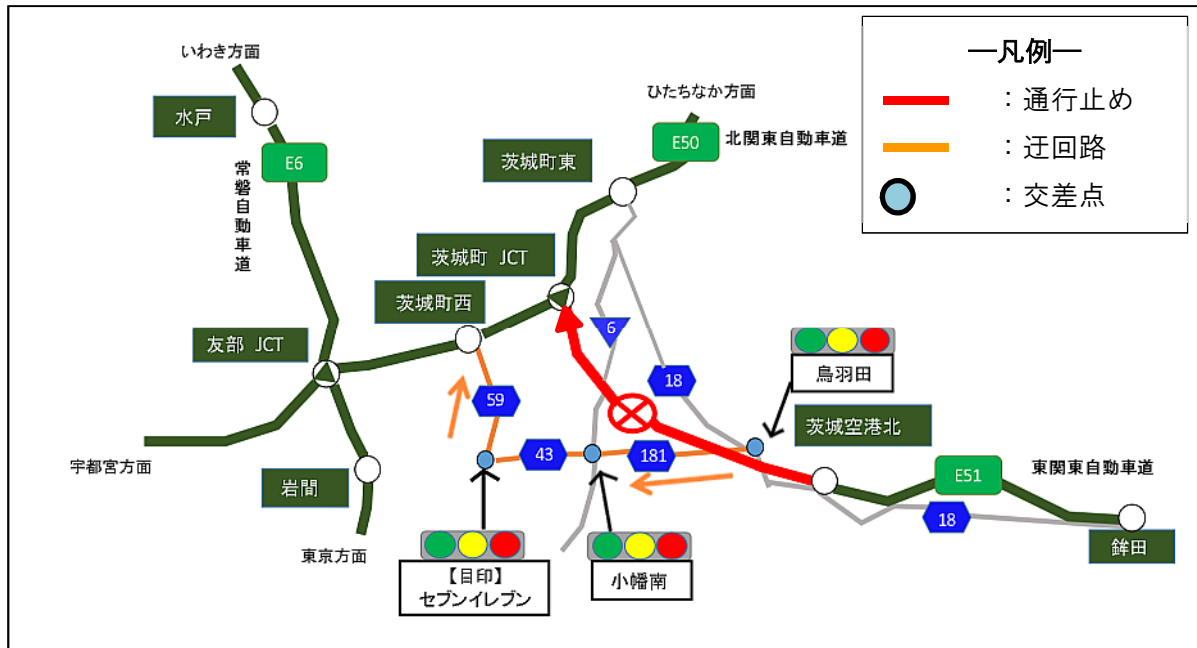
いわき方面

水戸

E6

常磐自動車道

ひたちなか方面

E50 北関東自動車道

茨城町東

茨城町 JCT

茨城町西

6

友部 JCT

59

18

宇都宮方面

43

181

鳥羽田

茨城空港北

岩間

E51

東関東自動車道

18

東京方面

鉾田

【目印】
セブンイレブン

小幡南

—凡例—

：通行止め

：迂回路

：交差点